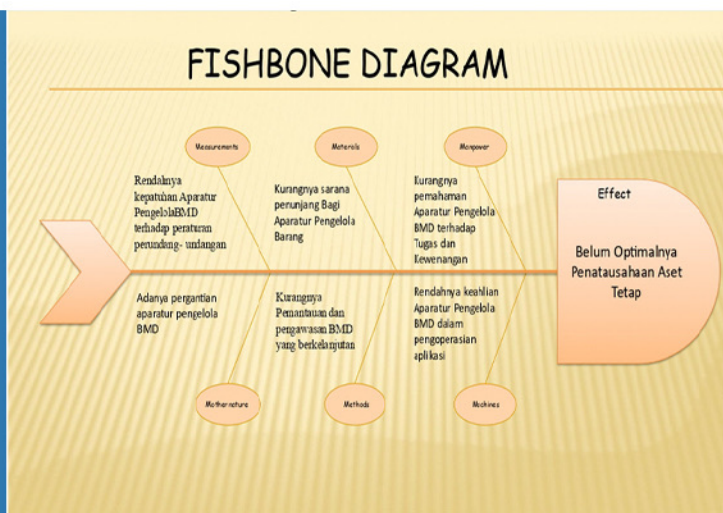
FISHBONE DIAGRAM

Measurements

Materials

Manpower

Rendahnya kepatuhan Aparatur PengelolaBMD terhadap peraturan perundang- undangan

Kurangnya sarana penunjang Bagi Aparatur Pengelola Barang

Kurangnya pemahaman Aparatur Pengelola BMD terhadap Tugas dan Kewenangan

Effect

Belum Optimalnya Penatausahaan Aset Tetap

Adanya pergantian aparatur pengelola BMD

Kurangnya Pemantauan dan pengawasan BMD yang berkelanjutan

Rendahnya keahlian Aparatur Pengelola BMD dalam pengoperasian aplikasi

Mothernature

Methods

Machines